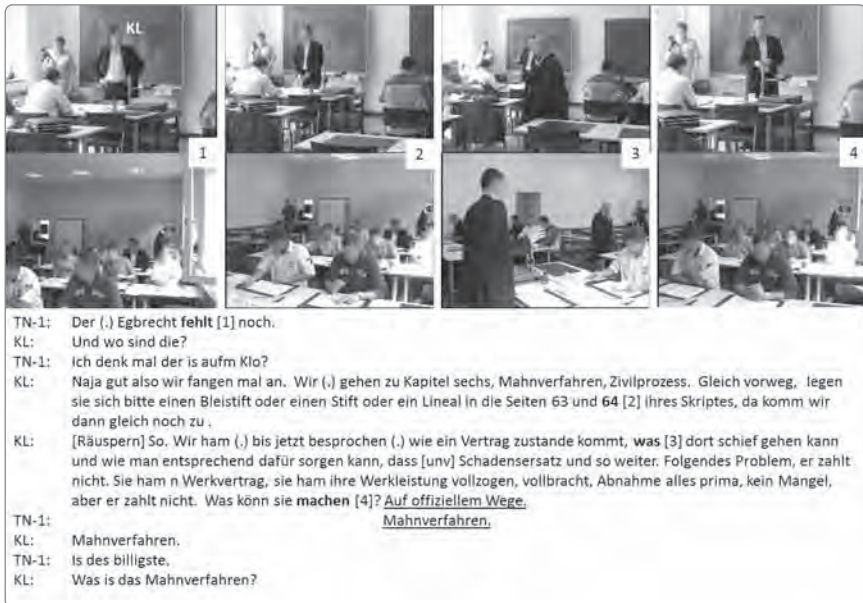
KL

1

2

3

4

TN-1: Der (.) Egbrecht **fehlt** [1] noch.
KL: Und wo sind die?
TN-1: Ich denk mal der is aufm Klo?
KL: Naja gut also wir fangen mal an. Wir (.) gehen zu Kapitel sechs, Mahnverfahren, Zivilprozess. Gleich vorweg, legen sie sich bitte einen Bleistift oder einen Stift oder ein Lineal in die Seiten 63 und **64** [2] ihres Skriptes, da komm wir dann gleich noch zu .
KL: [Räuspern] So. Wir ham (.) bis jetzt besprochen (.) wie ein Vertrag zustande kommt, **was** [3] dort schief gehen kann und wie man entsprechend dafür sorgen kann, dass [unv] Schadensersatz und so weiter. Folgendes Problem, er zahlt nicht. Sie ham n Werkvertrag, sie ham ihre Werkleistung vollzogen, vollbracht, Abnahme alles prima, kein Mangel, aber er zahlt nicht. Was könn sie **machen** [4]? Auf offiziellem Wege.
TN-1: Mahnverfahren.
KL: Mahnverfahren.
TN-1: Is des billigste.
KL: Was is das Mahnverfahren?